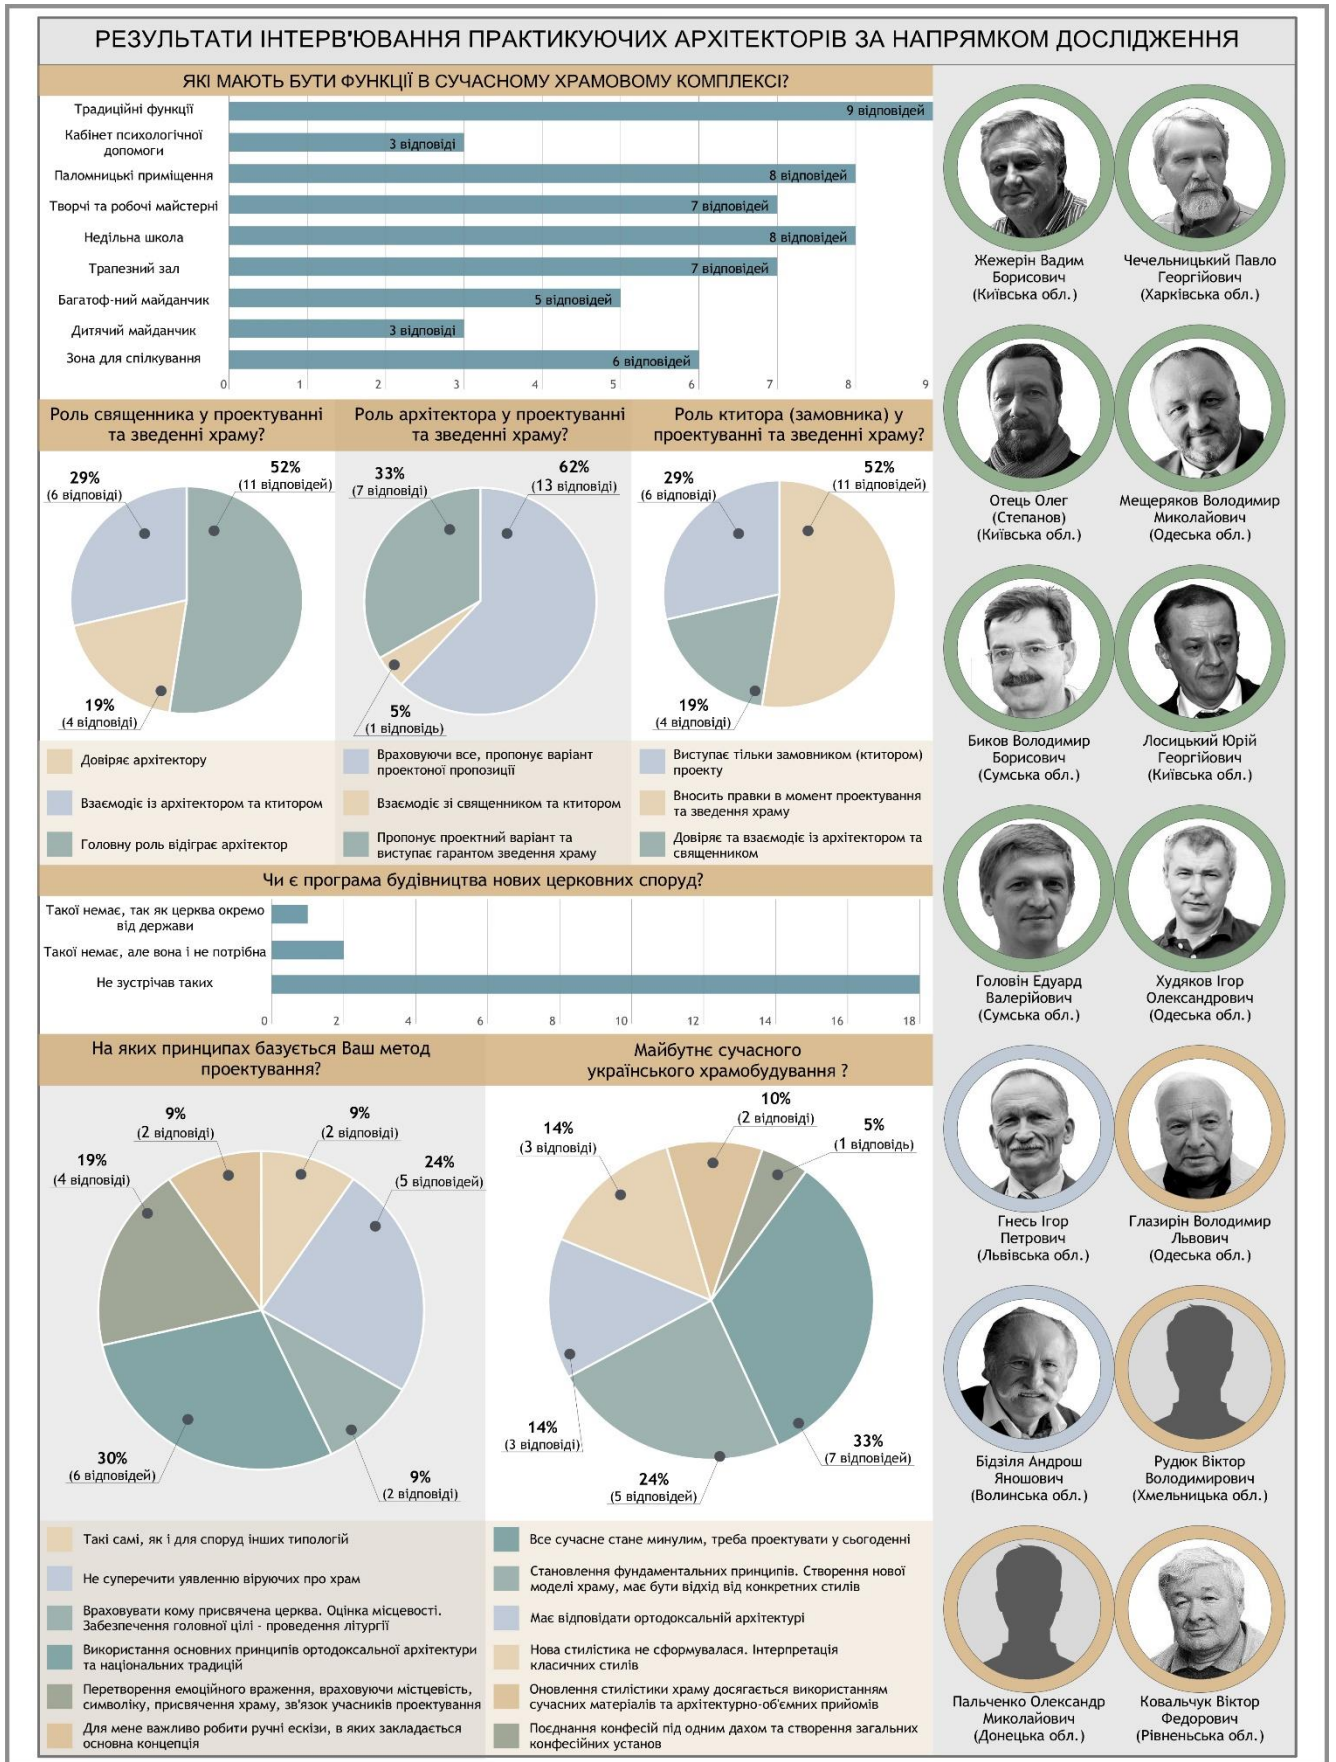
РЕЗУЛЬТАТИ ІНТЕРВ'ЮВАННЯ ПРАКТИКУЮЧИХ АРХІТЕКТОРІВ ЗА НАПРЯМКОМ ДОСЛІДЖЕННЯ

ЯКІ МАЮТЬ БУТИ ФУНКЦІЇ В СУЧАСНОМУ ХРАМОВОМУ КОМПЛЕКСІ?

| Функція | Відповіді |
|---|---|
| Традиційні функції | 9 відповідей |
| Кабінет психологічної допомоги | 3 відповіді |
| Паломницькі приміщення | 8 відповідей |
| Творчі та робочі майстерні | 7 відповідей |
| Недільна школа | 8 відповідей |
| Трапезний зал | 7 відповідей |
| Багатоф-ний майданчик | 5 відповідей |
| Дитячий майданчик | 3 відповіді |
| Зона для спілкування | 6 відповідей |

0 1 2 3 4 5 6 7 8 9

Роль священника у проектуванні та зведенні храму?

29% (6 відповіді)
52% (11 відповідей)
19% (4 відповіді)

Роль архітектора у проектуванні та зведенні храму?

33% (7 відповіді)
62% (13 відповіді)
5% (1 відповідь)

Роль ктитора (замовника) у проектуванні та зведенні храму?

29% (6 відповіді)
52% (11 відповідей)
19% (4 відповіді)

Довіряє архітектору
Взаємодіє із архітектором та ктитором
Головну роль відіграє архітектор

Враховуючи все, пропонує варіант проектоної пропозиції
Взаємодіє зі священником та ктитором
Пропонує проектний варіант та виступає гарантом зведення храму

Виступає тільки замовником (ктитором) проекту
Вносить правки в момент проектування та зведення храму
Довіряє та взаємодіє із архітектором та священником

Чи є програма будівництва нових церковних споруд?

Такої немає, так як церква окремо від держави
Такої немає, але вона і не потрібна
Не зустрічав таких

0 2 4 6 8 10 12 14 16 18

На яких принципах базується Ваш метод проектування?

9% (2 відповіді)
9% (2 відповіді)
19% (4 відповіді)
24% (5 відповідей)
30% (6 відповідей)
9% (2 відповіді)

Майбутнє сучасного українського храмобудування ?

10% (2 відповіді)
14% (3 відповіді)
5% (1 відповідь)
14% (3 відповіді)
33% (7 відповідей)
24% (5 відповідей)

Такі самі, як і для споруд інших типологій
Не суперечити уявленню віруючих про храм
Враховувати кому присвячена церква. Оцінка місцевості. Забезпечення головної цілі - проведення літургії
Використання основних принципів ортодоксальної архітектури та національних традицій
Перетворення емоційного враження, враховуючи місцевість, символіку, присвячення храму, зв'язок учасників проектування
Для мене важливо робити ручні ескізи, в яких закладається основна концепція

Все сучасне стане минулим, треба проектувати у сьогоденні
Становлення фундаментальних принципів. Створення нової моделі храму, має бути відхід від конкретних стилів
Має відповідати ортодоксальній архітектурі
Нова стилістика не сформувалася. Інтерпретація класичних стилів
Оновлення стилістики храму досягається використанням сучасних матеріалів та архітектурно-об'ємних прийомів
Поєднання конфесій під одним дахом та створення загальних конфесійних установ

Жежерін Вадим Борисович (Київська обл.)
Чечельницький Павло Георгійович (Харківська обл.)
Отець Олег (Степанов) (Київська обл.)
Мещеряков Володимир Миколайович (Одеська обл.)
Биков Володимир Борисович (Сумська обл.)
Лосицький Юрій Георгійович (Київська обл.)
Головін Едуард Валерійович (Сумська обл.)
Худяков Ігор Олександрович (Одеська обл.)
Гнесь Ігор Петрович (Львівська обл.)
Глазирін Володимир Львович (Одеська обл.)
Бідзіля Андрош Яношович (Волинська обл.)
Рудюк Віктор Володимирович (Хмельницька обл.)
Пальченко Олександр Миколайович (Донецька обл.)
Ковальчук Віктор Федорович (Рівненська обл.)